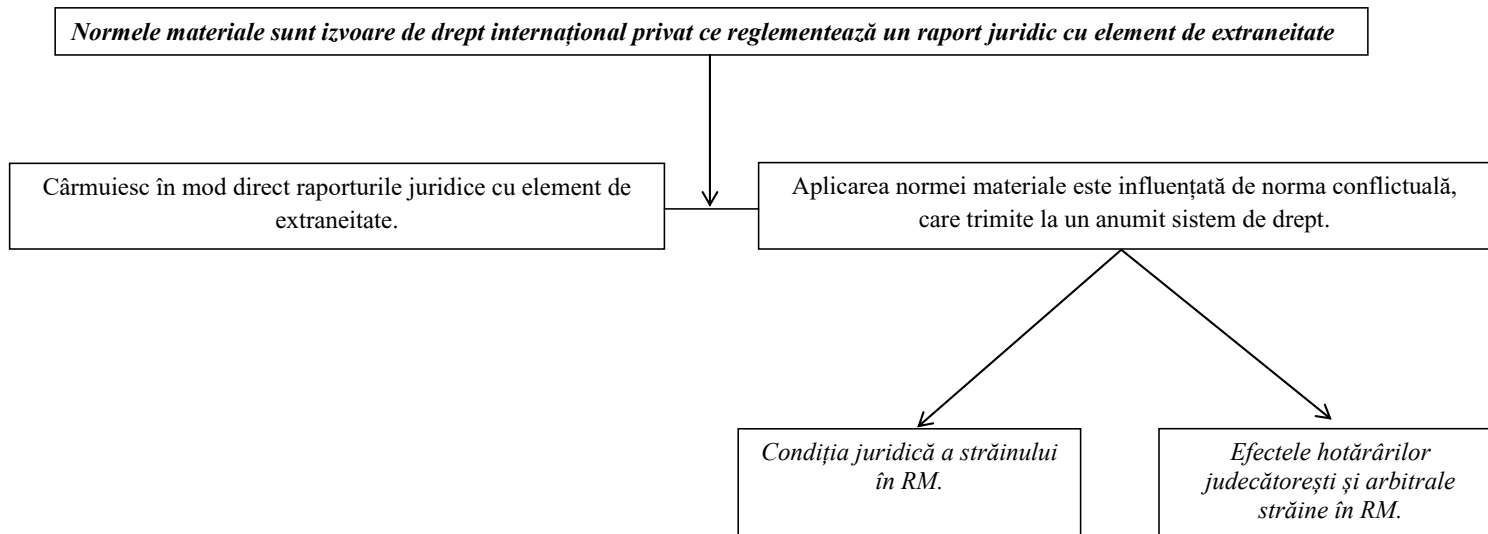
Normele materiale sunt izvoare de drept internațional privat ce reglementează un raport juridic cu element de extraneitate

Cârmuiesc în mod direct raporturile juridice cu element de extraneitate.

Aplicarea normei materiale este influențată de norma conflictuală, care trimite la un anumit sistem de drept.

Condiția juridică a străinului în RM.

Efectele hotărârilor judecătorești și arbitrale străine în RM.